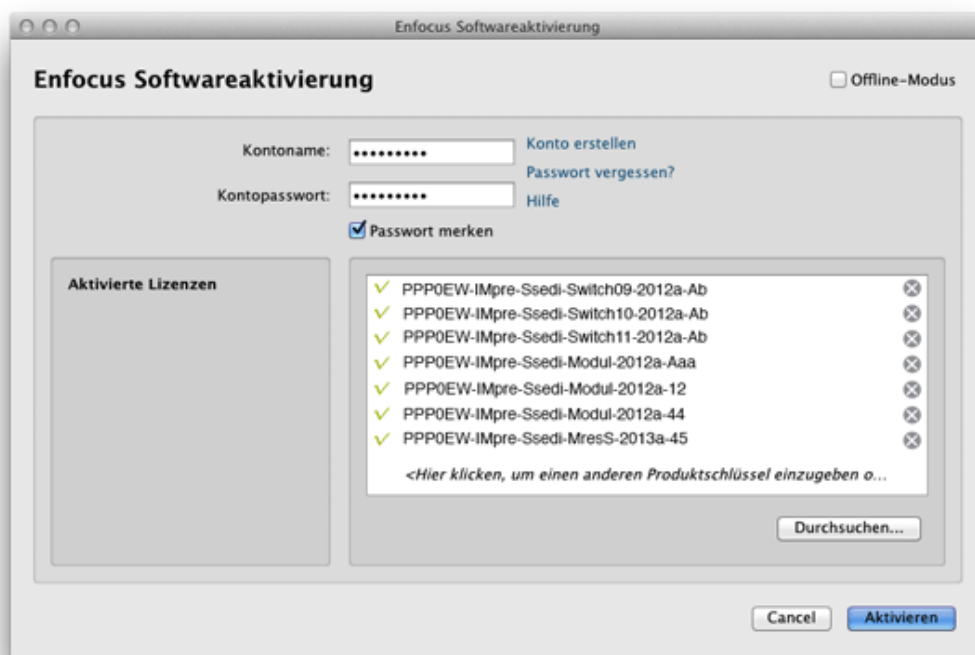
Enfocus Softwareaktivierung

Enfocus Softwareaktivierung

Offline-Modus

Kontoname: •••••••••

Konto erstellen

Passwort vergessen?

Kontopasswort: •••••••••

Hilfe

Passwort merken

Aktivierte Lizenzen

PPP0EW-IMpre-Ssedi-Switch09-2012a-Ab
PPP0EW-IMpre-Ssedi-Switch10-2012a-Ab
PPP0EW-IMpre-Ssedi-Switch11-2012a-Ab
PPP0EW-IMpre-Ssedi-Modul-2012a-Aaa
PPP0EW-IMpre-Ssedi-Modul-2012a-12
PPP0EW-IMpre-Ssedi-Modul-2012a-44
PPP0EW-IMpre-Ssedi-MresS-2013a-45
<Hier klicken, um einen anderen Produktschlüssel einzugeben o...

Durchsuchen...

Cancel

Aktivieren